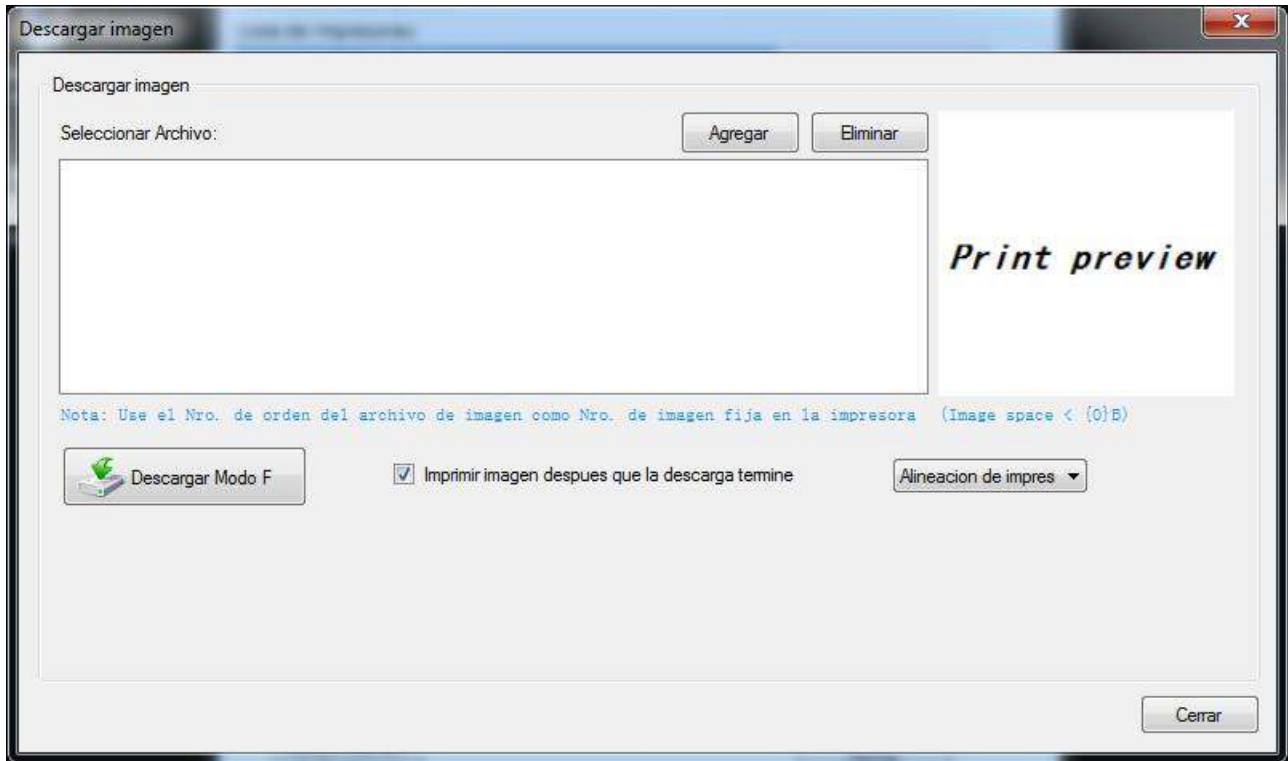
Descargar imagen

Descargar imagen

Seleccionar Archivo:

Agregar

Eliminar

Print preview

Nota: Use el Nro. de orden del archivo de imagen como Nro. de imagen fija en la impresora (Image space < (0)B)

Descargar Modo F

Imprimir imagen despues que la descarga termine

Alineacion de impres

Cerrar